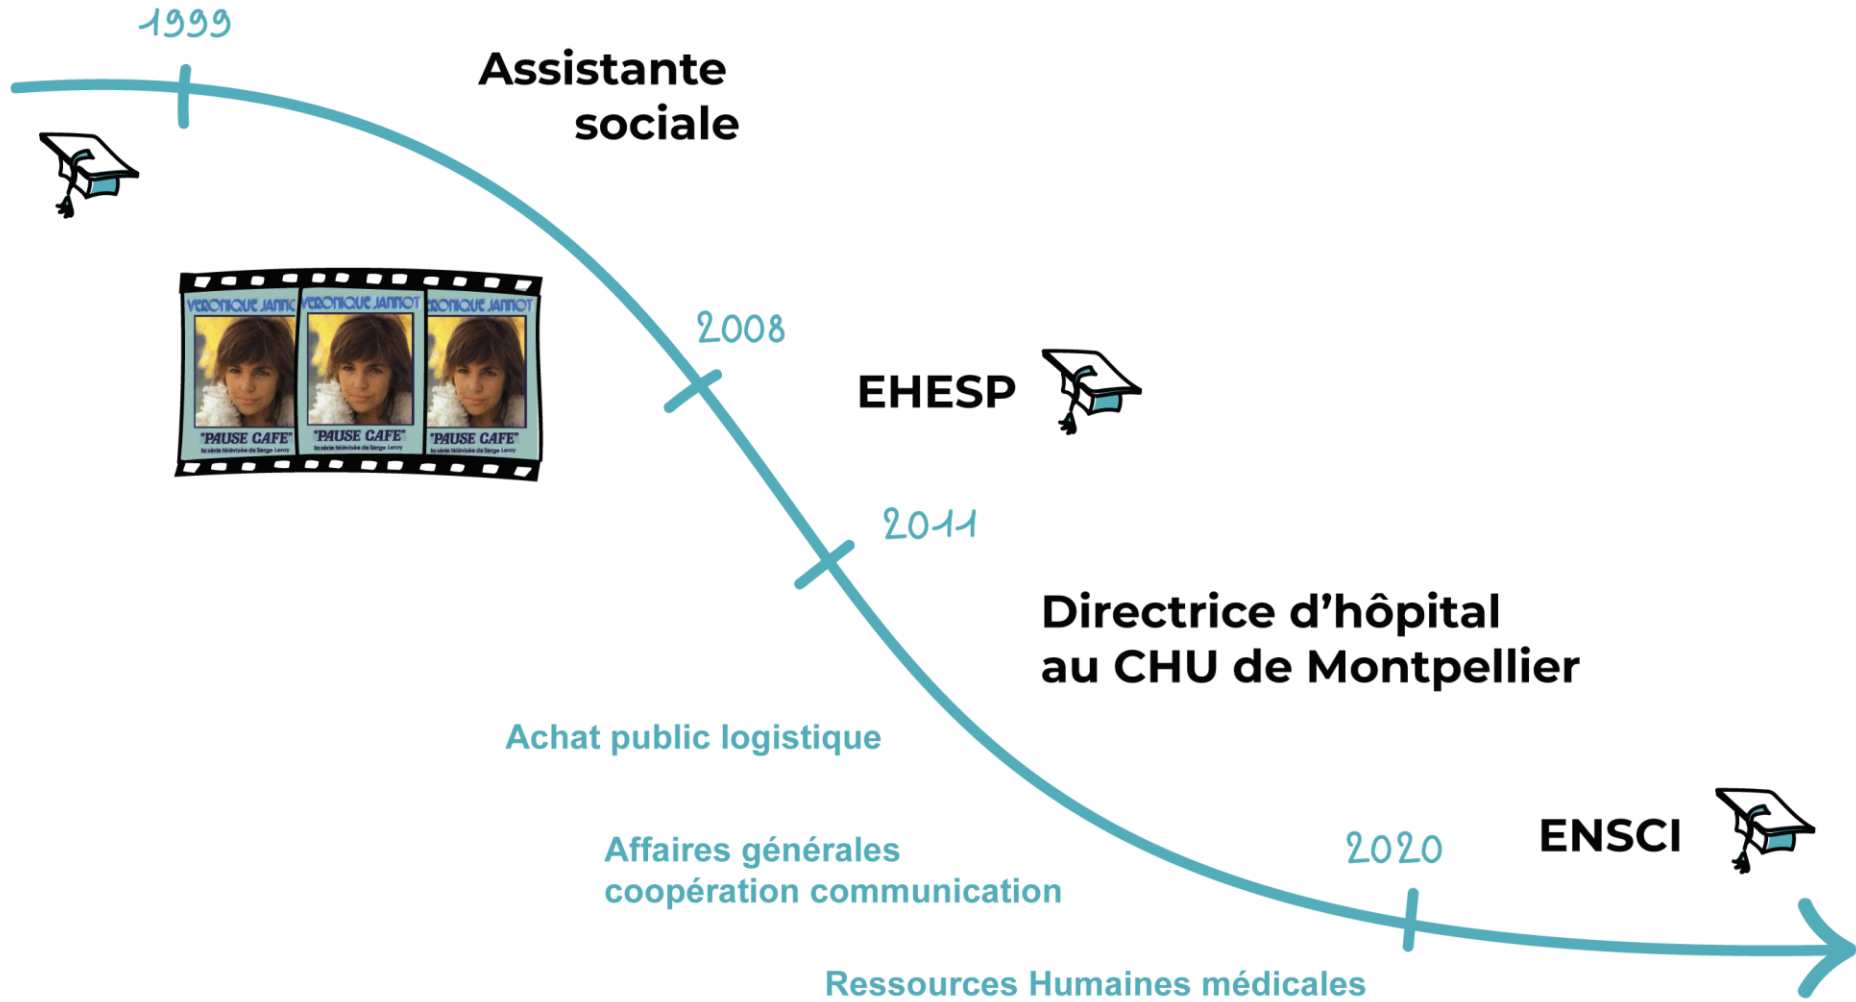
1999

Assistante sociale

VERONIQUE JANNOT VERONIQUE JANNOT VERONIQUE JANNOT
"PAUSE CAFE" "PAUSE CAFE" "PAUSE CAFE"
la série télévisée de Serge Leroy la série télévisée de Serge Leroy la série télévisée de Serge Leroy

2008

EHESP

2011

Directrice d'hôpital au CHU de Montpellier

Achat public logistique

Affaires générales coopération communication

2020

ENSCI

Ressources Humaines médicales